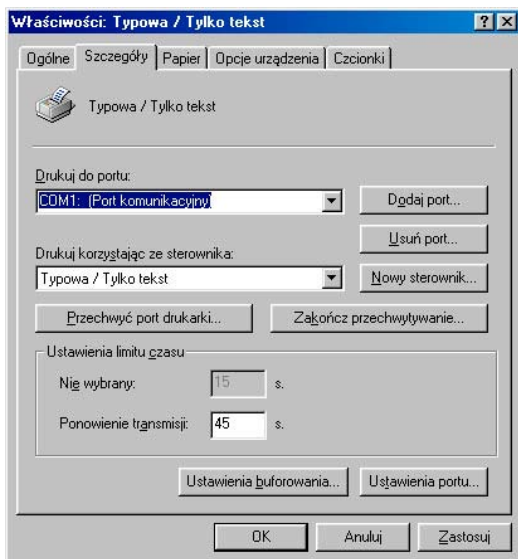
Właściwości: Typowa / Tylko tekst

?

Ogólne | Szczegóły | Papier | Opcje urządzenia | Czcionki

Typowa / Tylko tekst

Drukuj do portu:

COM1: (Port komunikacyjny)

Dodaj port...

Usuń port...

Drukuj korzystając ze sterownika:

Typowa / Tylko tekst

Nowy sterownik...

Przechwyć port drukarki...

Zakończ przechwytywanie...

Ustawienia limitu czasu

Nie wybrany: 15 s.

Ponowienie transmisji: 45 s.

Ustawienia buforowania...

Ustawienia portu...

OK

Anuluj

Zastosuj